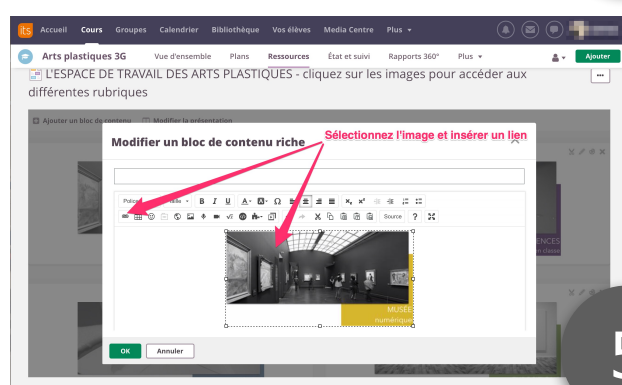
Accueil Cours Groupes Calendrier Bibliothèque Vos élèves Media Centre Plus

Arts plastiques 3G Vue d'ensemble Plans Ressources État et suivi Rapports 360° Plus Ajouter

L'ESPACE DE TRAVAIL DES ARTS PLASTIQUES - cliquez sur les images pour accéder aux différentes rubriques

Ajouter un bloc de contenu Modifier la présentation

Modifier un bloc de contenu riche

Sélectionnez l'image et insérer un lien

Police Taille B I U Source ?

MUSÉE numérique

OK Annuler